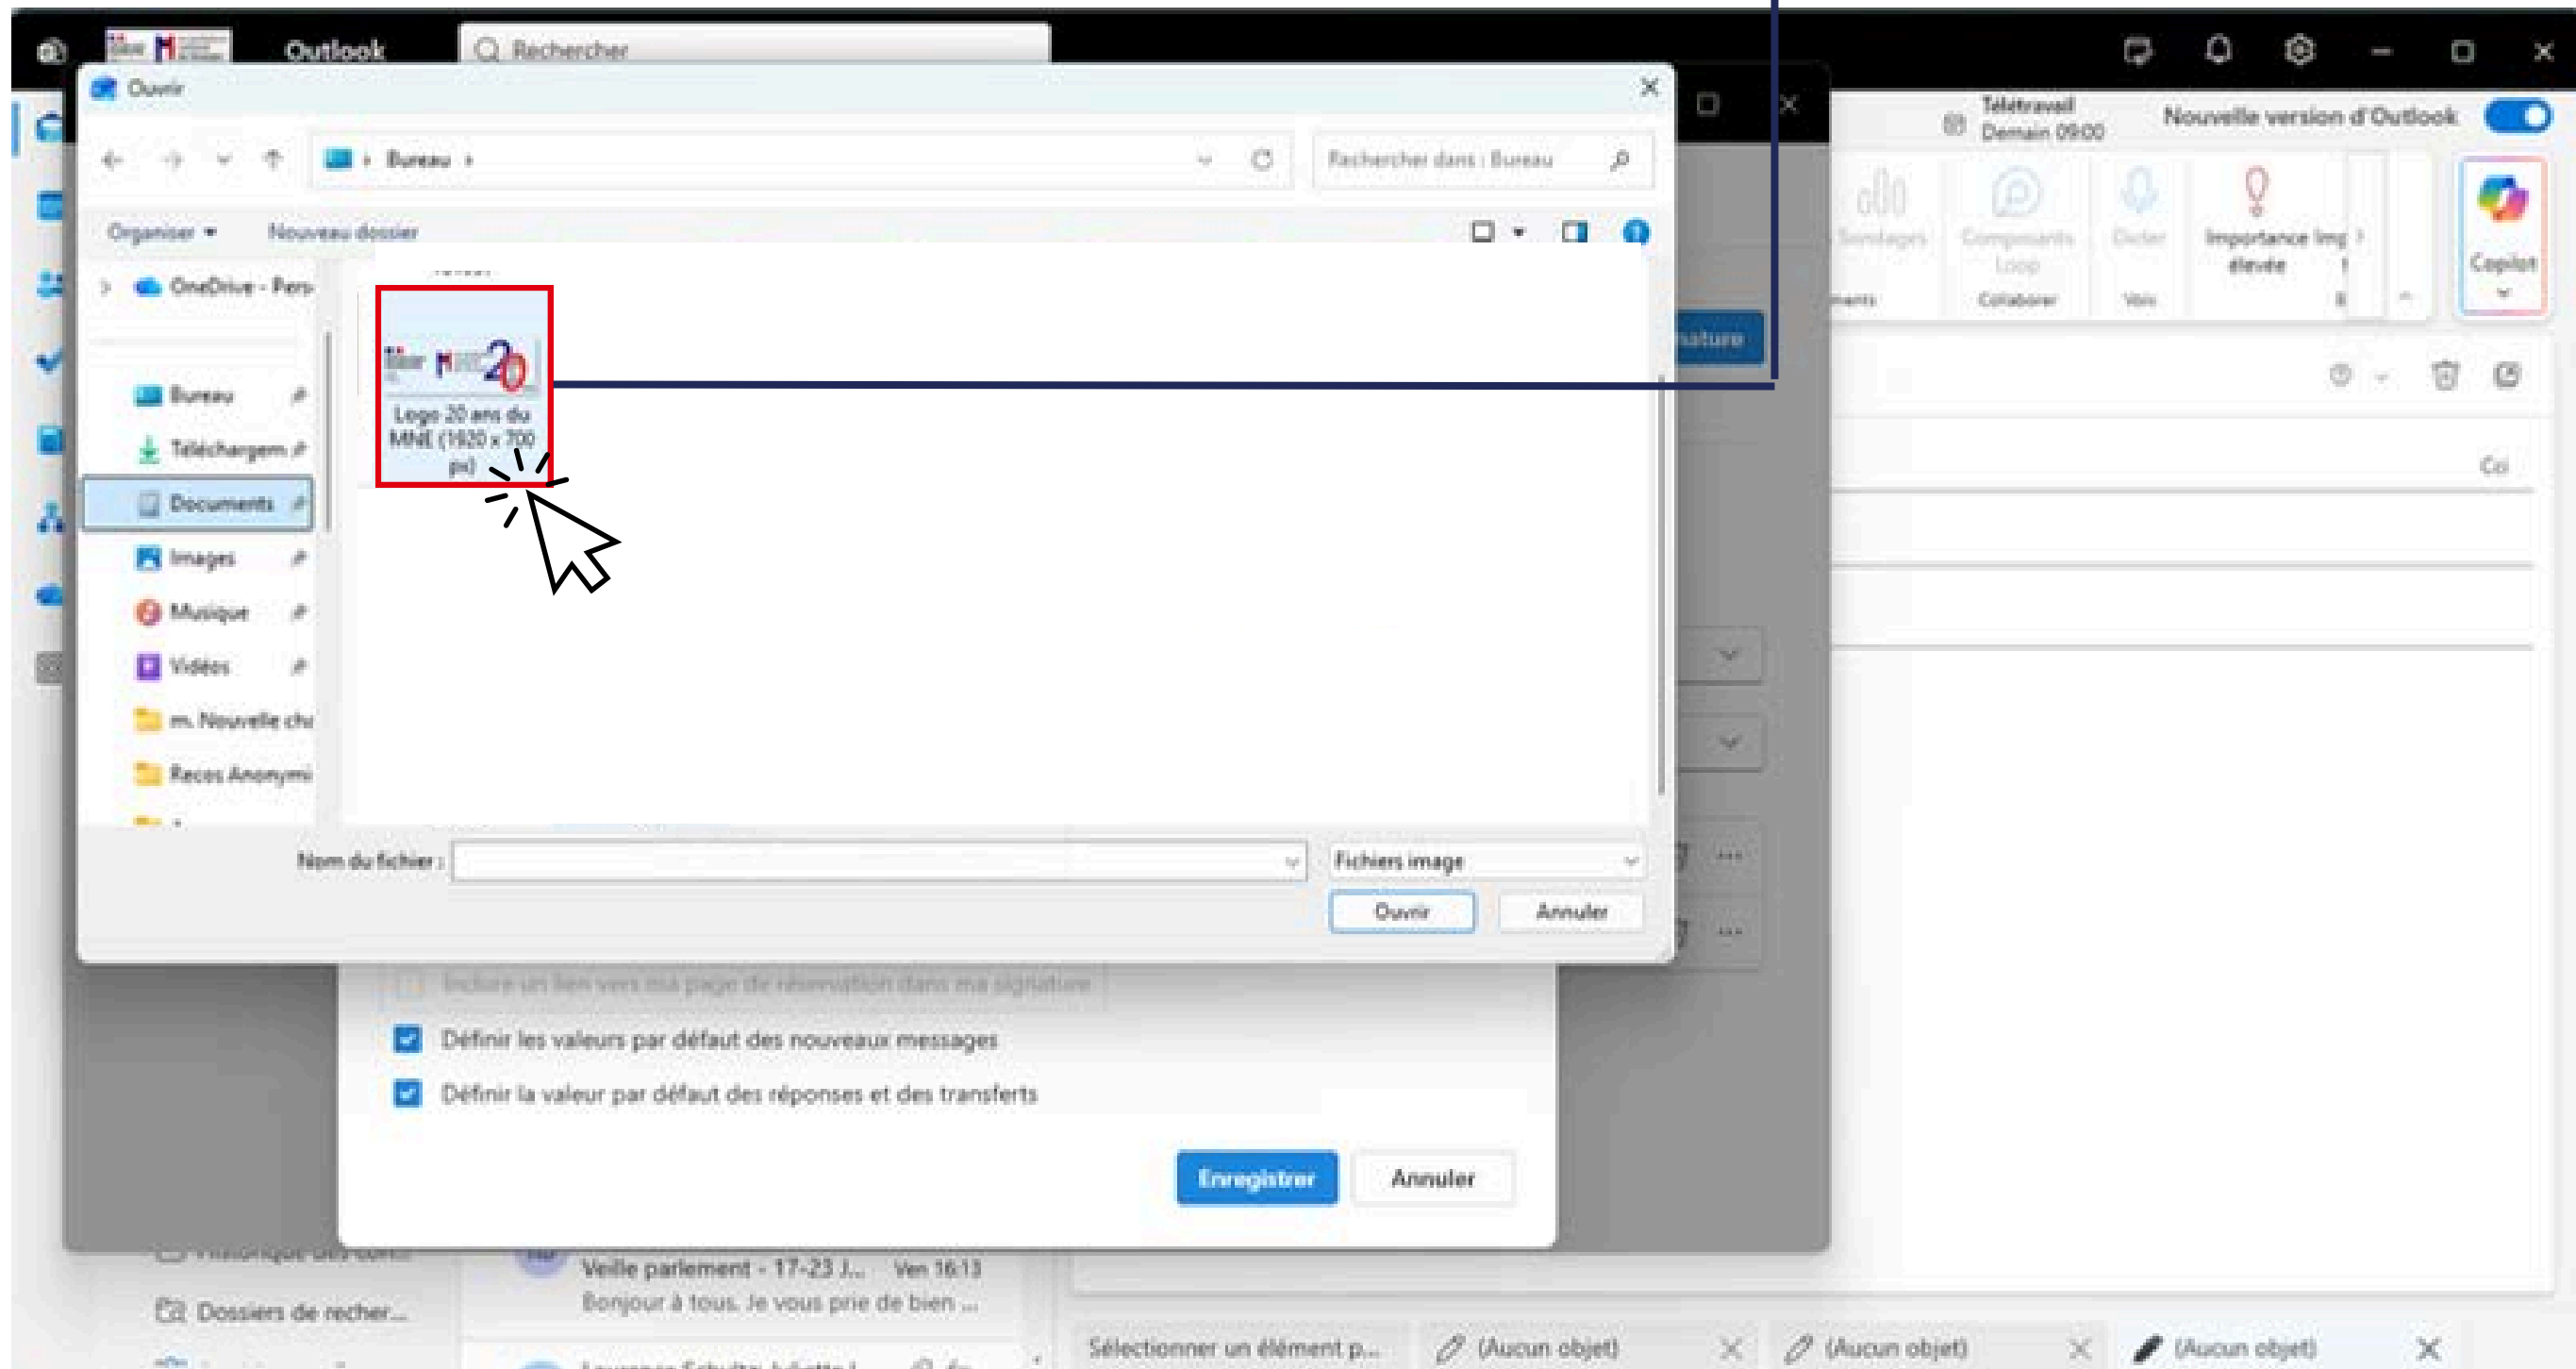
Outlook
Rechercher
Ouvrir
Bureau
Rechercher dans : Bureau
Organiser ▾
Nouveau dossier
OneDrive - Pers
Bureau
Téléchargem
Documents
Images
Musique
Vidéos
m. Nouvelle ch
Recos Anonymi
Logo 20 ans du MNE (1920 x 700 px)
Nom du fichier :
Fichiers image
Ouvrir
Annuler
Télétravail
Demain 09:00
Nouvelle version d'Outlook
Sondages
Composants Loop
Collaborer
Dicter
Voix
Importance élevée
Copilot
Inclure un lien vers ma page de réservation dans ma signature
Définir les valeurs par défaut des nouveaux messages
Définir la valeur par défaut des réponses et des transferts
Enregistrer
Annuler
Veille parlement - 17-23 J...
Ven 16:13
Bonjour à tous. Je vous prie de bien ...
Dossiers de recher...
Sélectionner un élément p...
(Aucun objet)
(Aucun objet)
(Aucun objet)